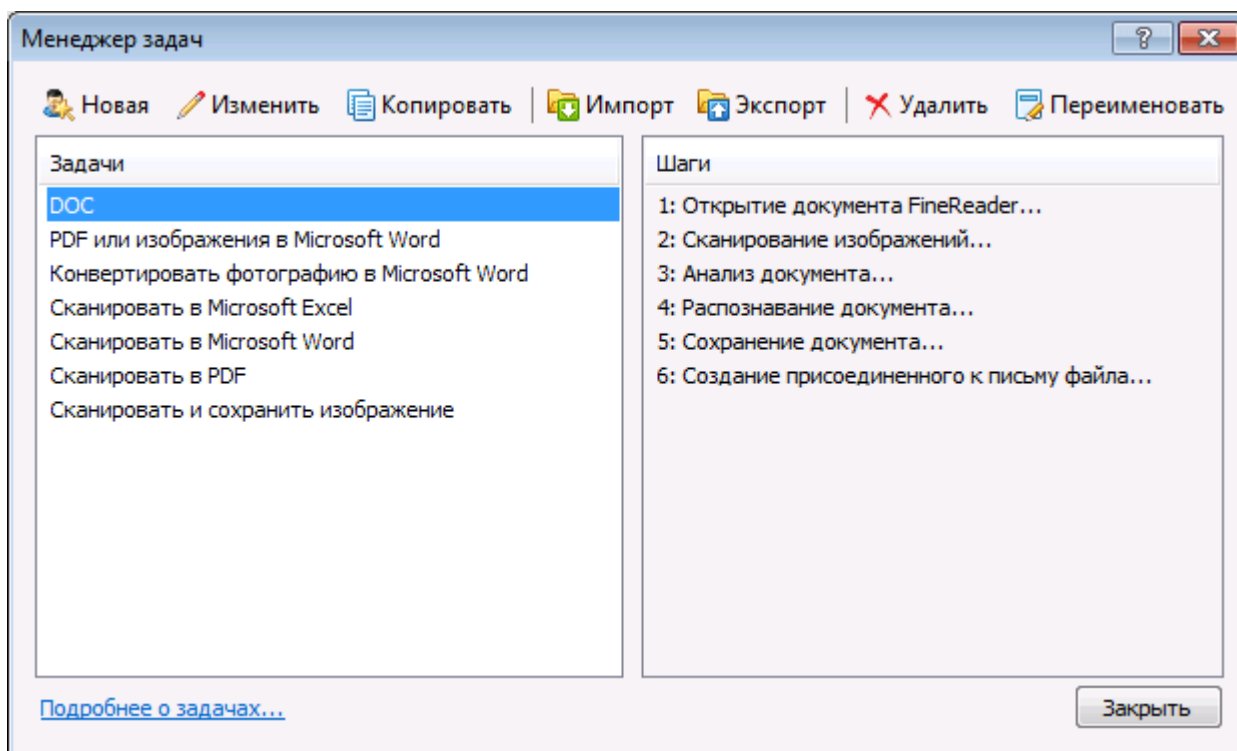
Менеджер задач

?

Новая Изменить Копировать Импорт Экспорт Удалить Переименовать

Задачи
DOC
PDF или изображения в Microsoft Word
Конвертировать фотографию в Microsoft Word
Сканировать в Microsoft Excel
Сканировать в Microsoft Word
Сканировать в PDF
Сканировать и сохранить изображение

Шаги
1: Открытие документа FineReader...
2: Сканирование изображений...
3: Анализ документа...
4: Распознавание документа...
5: Сохранение документа...
6: Создание присоединенного к письму файла...

Подробнее о задачах...

Закрыть